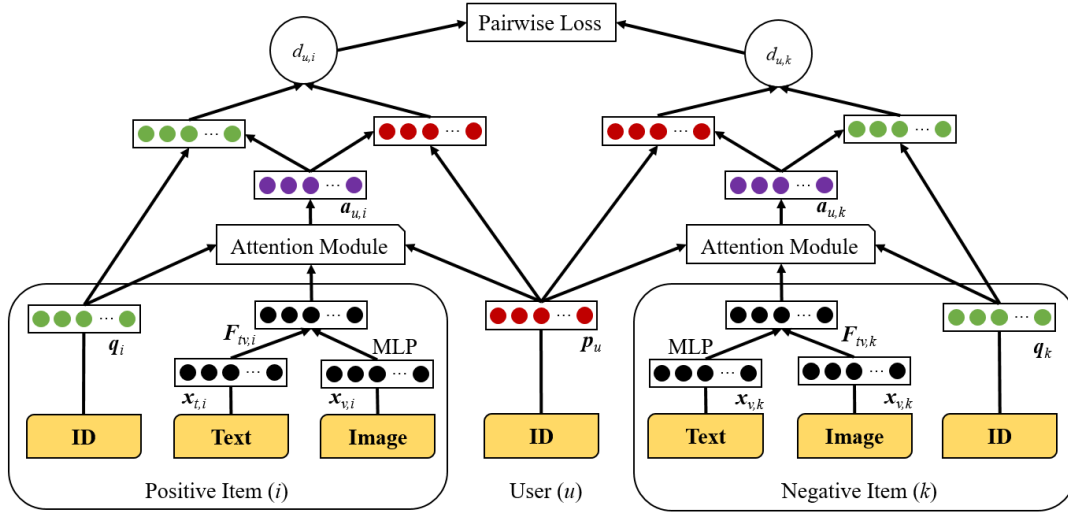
Pairwise Loss

$d_{u,i}$

$d_{u,k}$

$\cdots$

$\cdots$

$\cdots$

$\cdots$

$\cdots$

$\cdots$

$\boldsymbol{a}_{u,i}$

$\boldsymbol{a}_{u,k}$

Attention Module

Attention Module

$\cdots$

$\boldsymbol{F}_{tv,i}$

$\cdots$

$\boldsymbol{q}_i$

$\cdots$

MLP

$\cdots$

$\boldsymbol{x}_{t,i}$

$\cdots$

$\boldsymbol{x}_{v,i}$

ID

Text

Image

$\cdots$

$\boldsymbol{p}_u$

ID

$\cdots$

$\boldsymbol{F}_{tv,k}$

$\cdots$

$\boldsymbol{q}_k$

MLP

$\cdots$

$\boldsymbol{x}_{v,k}$

$\cdots$

$\boldsymbol{x}_{v,k}$

Text

Image

ID

Positive Item ($i$)

User ($u$)

Negative Item ($k$)